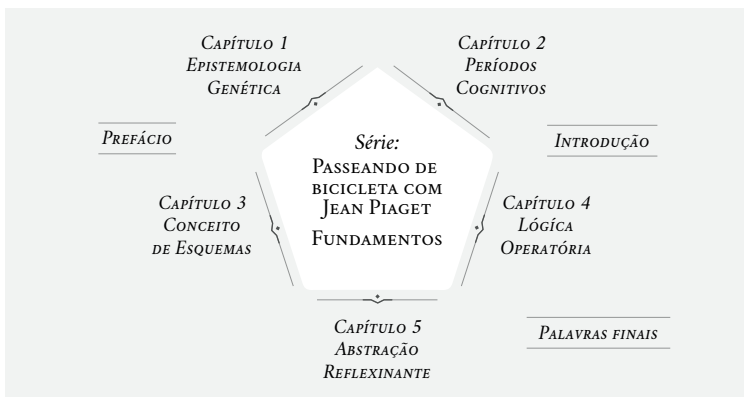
Capítulo 1
Epistemologia
Genética

Capítulo 2
Períodos
Cognitivos

Prefácio

Introdução

Série:
Passeando de bicicleta com Jean Piaget
Fundamentos

Capítulo 3
Conceito
de Esquemas

Capítulo 4
Lógica
Operatória

Capítulo 5
Abstração
Reflexinante

Palavras finais